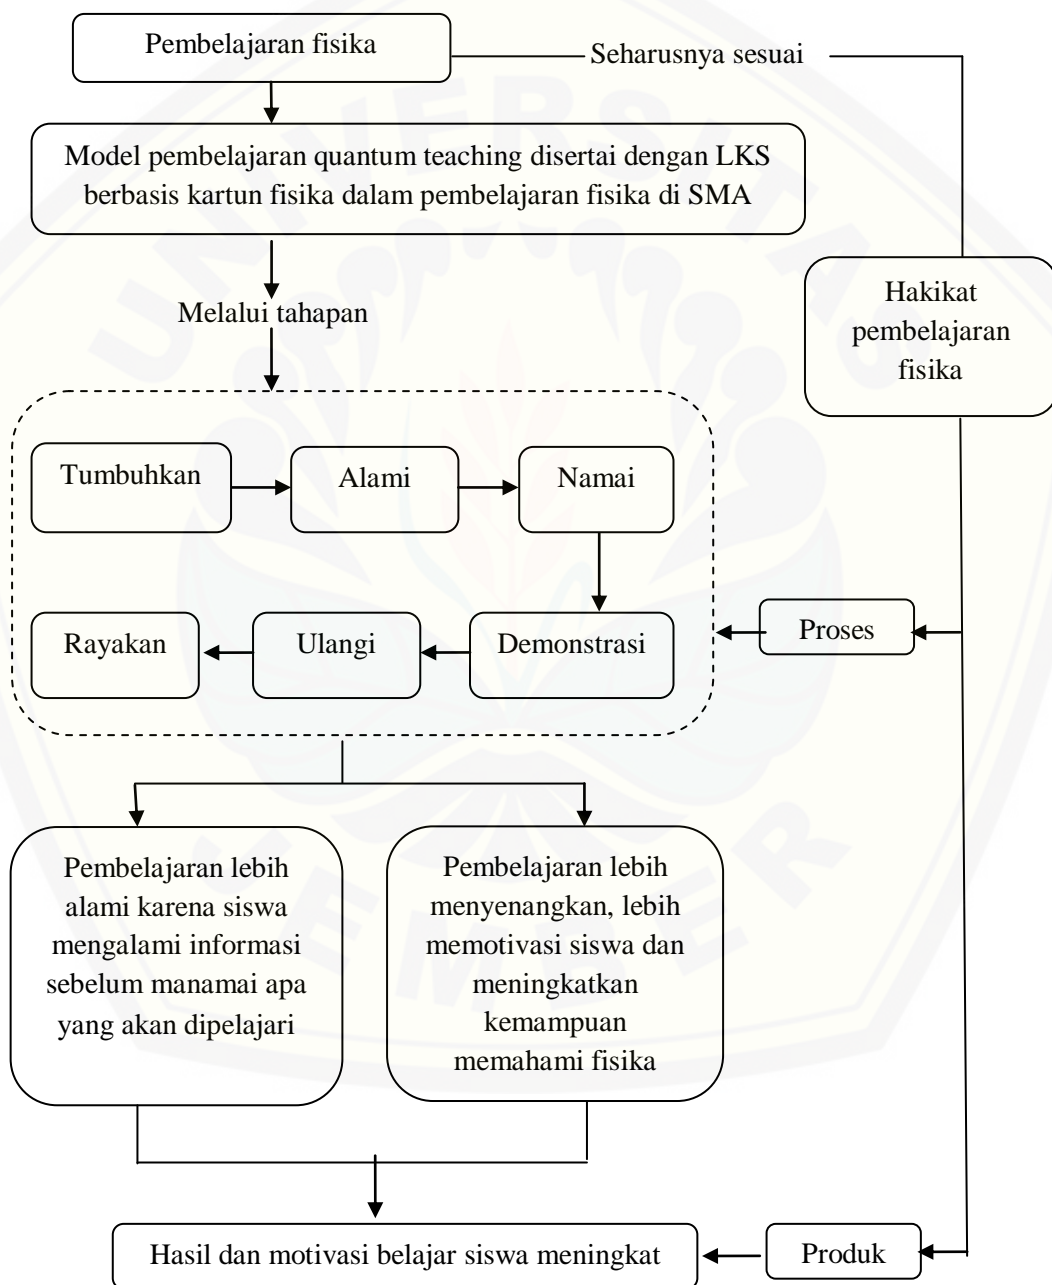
Pembelajaran fisika

Seharusnya sesuai

Model pembelajaran quantum teaching disertai dengan LKS berbasis kartun fisika dalam pembelajaran fisika di SMA

Hakikat pembelajaran fisika

Melalui tahapan

Tumbuhkan

Alami

Namai

Demonstrasi

Ulangi

Rayakan

Proses

Pembelajaran lebih alami karena siswa mengalami informasi sebelum manamai apa yang akan dipelajari

Pembelajaran lebih menyenangkan, lebih memotivasi siswa dan meningkatkan kemampuan memahami fisika

Hasil dan motivasi belajar siswa meningkat

Produk